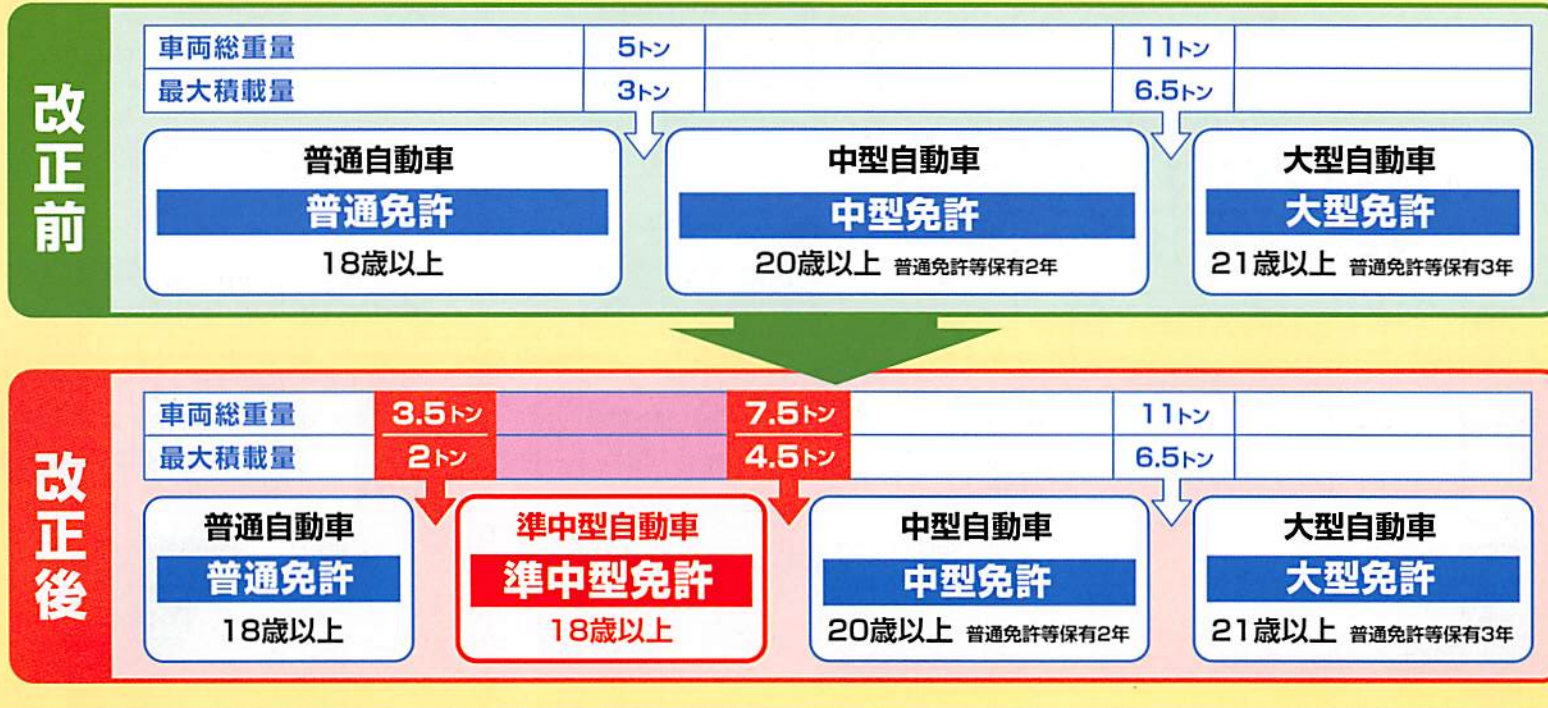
改正前

| 車両総重量 | 5トン | | 11トン | |
|---|---|---|---|---|
| 最大積載量 | 3トン | | 6.5トン | |

普通自動車
普通免許
18歳以上

中型自動車
中型免許
20歳以上 普通免許等保有2年

大型自動車
大型免許
21歳以上 普通免許等保有3年

改正後

| 車両総重量 | 3.5トン | | 7.5トン | | 11トン | |
|---|---|---|---|---|---|---|
| 最大積載量 | 2トン | | 4.5トン | | 6.5トン | |

普通自動車
普通免許
18歳以上

準中型自動車
準中型免許
18歳以上

中型自動車
中型免許
20歳以上 普通免許等保有2年

大型自動車
大型免許
21歳以上 普通免許等保有3年